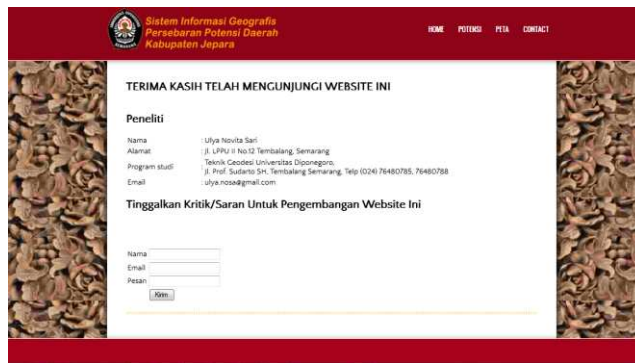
Sistem Informasi Geografis
Persebaran Potensi Daerah
Kabupaten Jepara

HOME POTENSI PETA CONTACT

TERIMA KASIH TELAH MENGUNJUNGI WEBSITE INI

Peneliti

| | |
|---|---|
| Nama | : Ulya Novita Sari |
| Alamat | : Jl. LPPU II No.12 Tembalang, Semarang |
| Program studi | : Teknik Geodesi Universitas Diponegoro, Jl. Prof. Sudarto SH, Tembalang Semarang, Telp (024) 76480785, 76480788 |
| Email | : ulya.nosa@gmail.com |

Tinggalkan Kritik/Saran Untuk Pengembangan Website Ini

Nama
Email
Pesan
Kirim